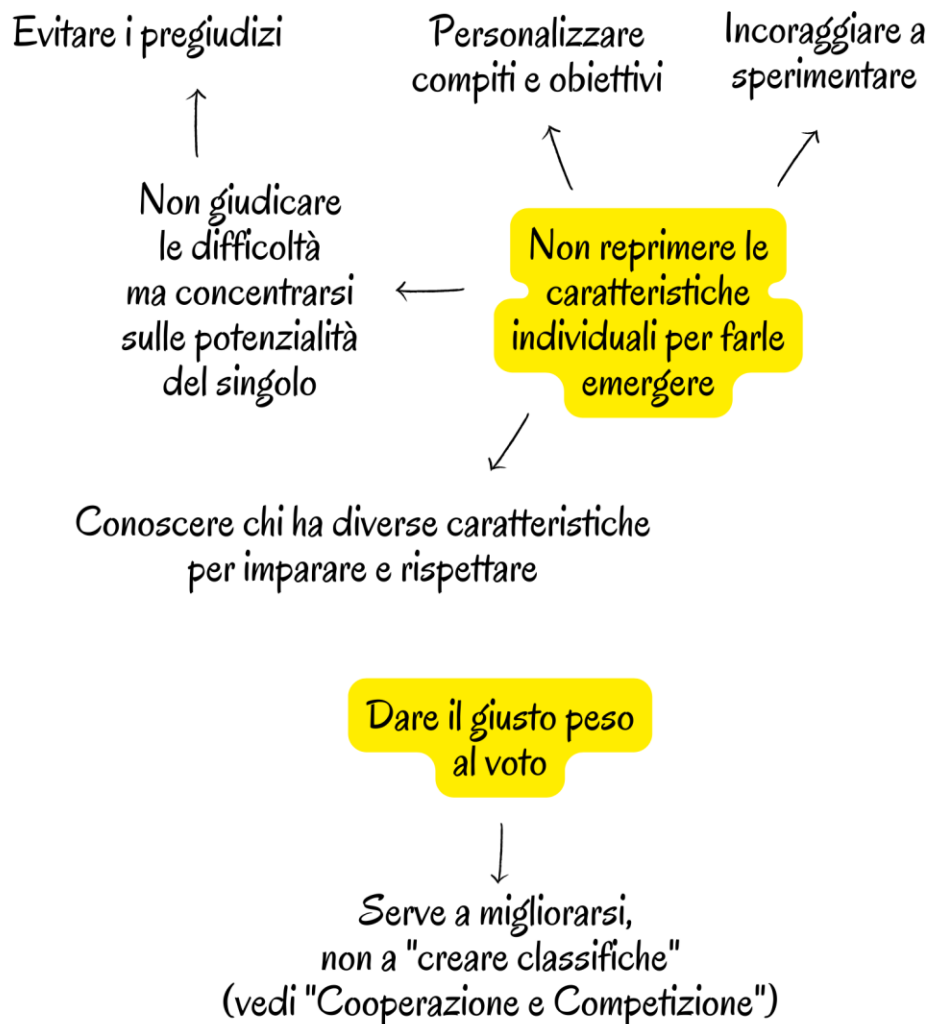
Evitare i pregiudizi

Personalizzare compiti e obiettivi

Incoraggiare a sperimentare

Non giudicare le difficoltà ma concentrarsi sulle potenzialità del singolo

Non reprimere le caratteristiche individuali per farle emergere

Conoscere chi ha diverse caratteristiche per imparare e rispettare

Dare il giusto peso al voto

Serve a migliorarsi, non a "creare classifiche" (vedi "Cooperazione e Competizione")